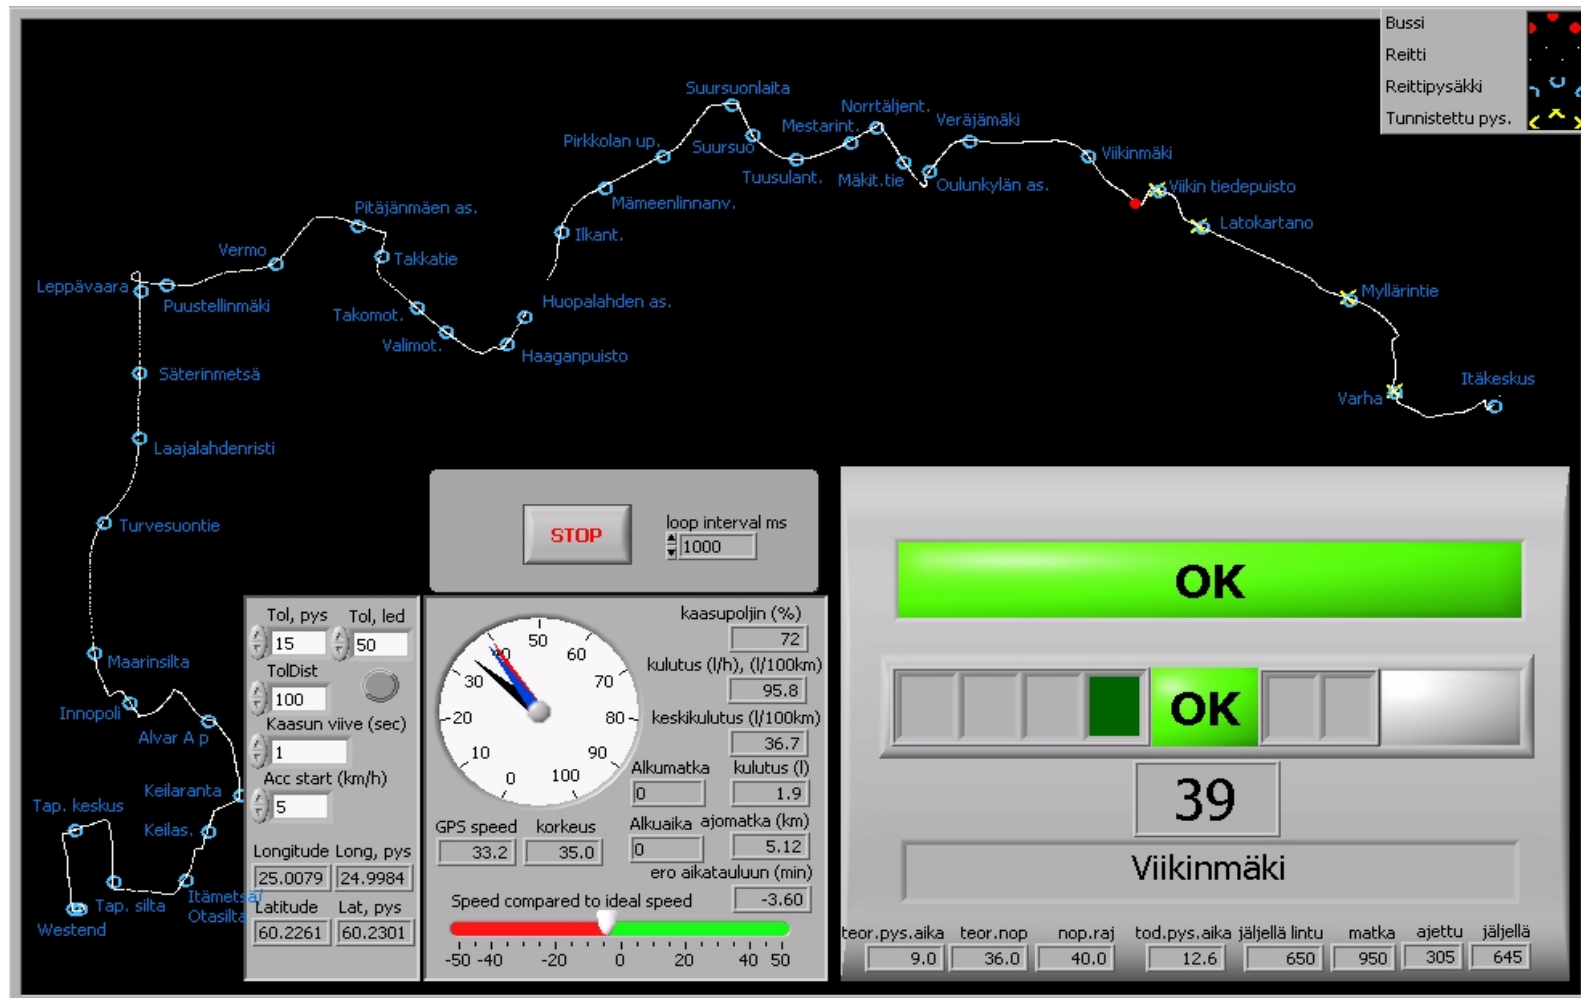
Bussi
Reitti
Reittipysäkki
Tunnistettu pys.

Suursuonlaita
Norrtäljent.
Veräjämäki
Mestarint.
Pirkkolan up.
Suursuo
Viikinmäki
Tuusulant.
Mäkit.tie
Oulunkylän as.
Viikin tiedepuisto
Mäneenlinnanv.
Pitäjänmäen as.
Latokartano
Ilkant.
Vermo
Takkatie
Leppävaara
Myllärintie
Puustellinmäki
Huopalahden as.
Takomot.
Valimot.
Haaganpuisto
Itäkeskus
Varha
Säterinmetsä
Laajalahdenristi
Turvesuontie
Maarinsilta
Innopoli
Alvar A p
Keilaranta
Tap. keskus
Keilas.
Itämetsä
Tap. silta
Otasilta
Westend

STOP
loop interval ms
1000

Tol, pys
15
Tol, led
50
TolDist
100
Kaasun viive (sec)
1
Acc start (km/h)
5
Longitude
25.0079
Long, pys
24.9984
Latitude
60.2261
Lat, pys
60.2301

0 10 20 30 40 50 60 70 80 90 100
kaasupoljin (%)
72
kulutus (l/h), (l/100km)
95.8
keskikulutus (l/100km)
36.7
Alkumatka
0
kulutus (l)
1.9
GPS speed
33.2
korkeus
35.0
Alkuaika
0
ajomatka (km)
5.12
ero aikatauluun (min)
-3.60
Speed compared to ideal speed
-50 -40 -20 0 20 40 50

OK
OK
39
Viikinmäki

teor.pys.aika
9.0
teor.nop
36.0
nop.raj
40.0
tod.pys.aika
12.6
jäljellä lintu
650
matka
950
ajettu
305
jäljellä
645